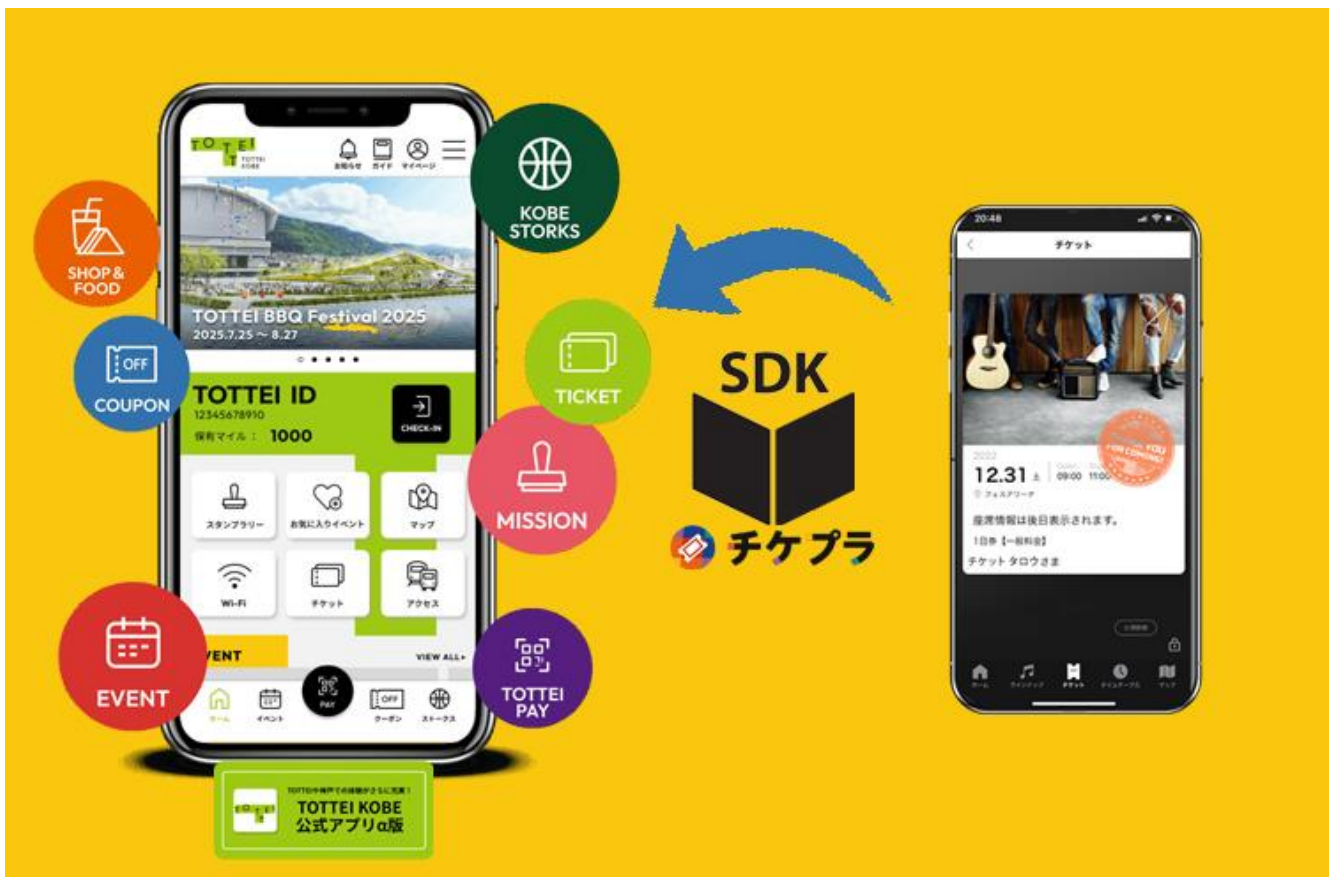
TOTTEI
TOTTEI KOBE
お知らせ ガイド マイページ

TOTTEI BBQ Festival 2025
2025.7.25 ~ 8.27

TOTTEI ID
12345678910
保有マイル： 1000
CHECK-IN

スタンプラリー
お気に入りイベント
マップ
Wi-Fi
チケット
アクセス

EVENT
VIEW ALL+

ホーム
イベント
PAY
クーポン
ストークス

TOTTEI神戸での体験がさらに充実！
TOTTEI KOBE
公式アプリα版

SHOP & FOOD
OFF
COUPON
EVENT
KOBE STORKS
TICKET
MISSION
TOTTEI PAY

SDK
チケプラ

20:48
チケット
2022
12.31 土 09:00 11:00
フェスアリーナ
座席情報は後日表示されます。
1日券【一般料金】
チケット タロウさま
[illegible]
ホーム
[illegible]
チケット
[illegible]
マップ